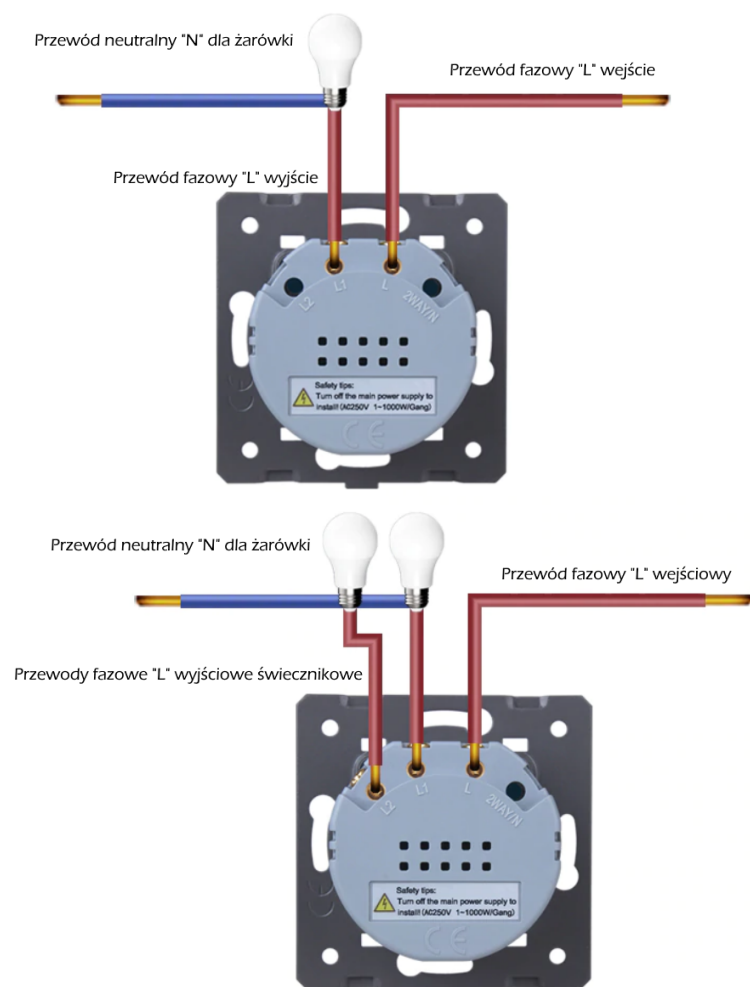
Przewód neutralny "N" dla żarówki

Przewód fazowy "L" wejście

Przewód fazowy "L" wyjście

L2 L1 L 2WAY/N

Safety tips:
Turn off the main power supply to install! (AC250V 1~1000W/Gang)

CE

Przewód neutralny "N" dla żarówki

Przewód fazowy "L" wejściowy

Przewody fazowe "L" wyjściowe świecznikowe

L2 L1 L 2WAY/N

Safety tips:
Turn off the main power supply to install! (AC250V 1~1000W/Gang)

CE